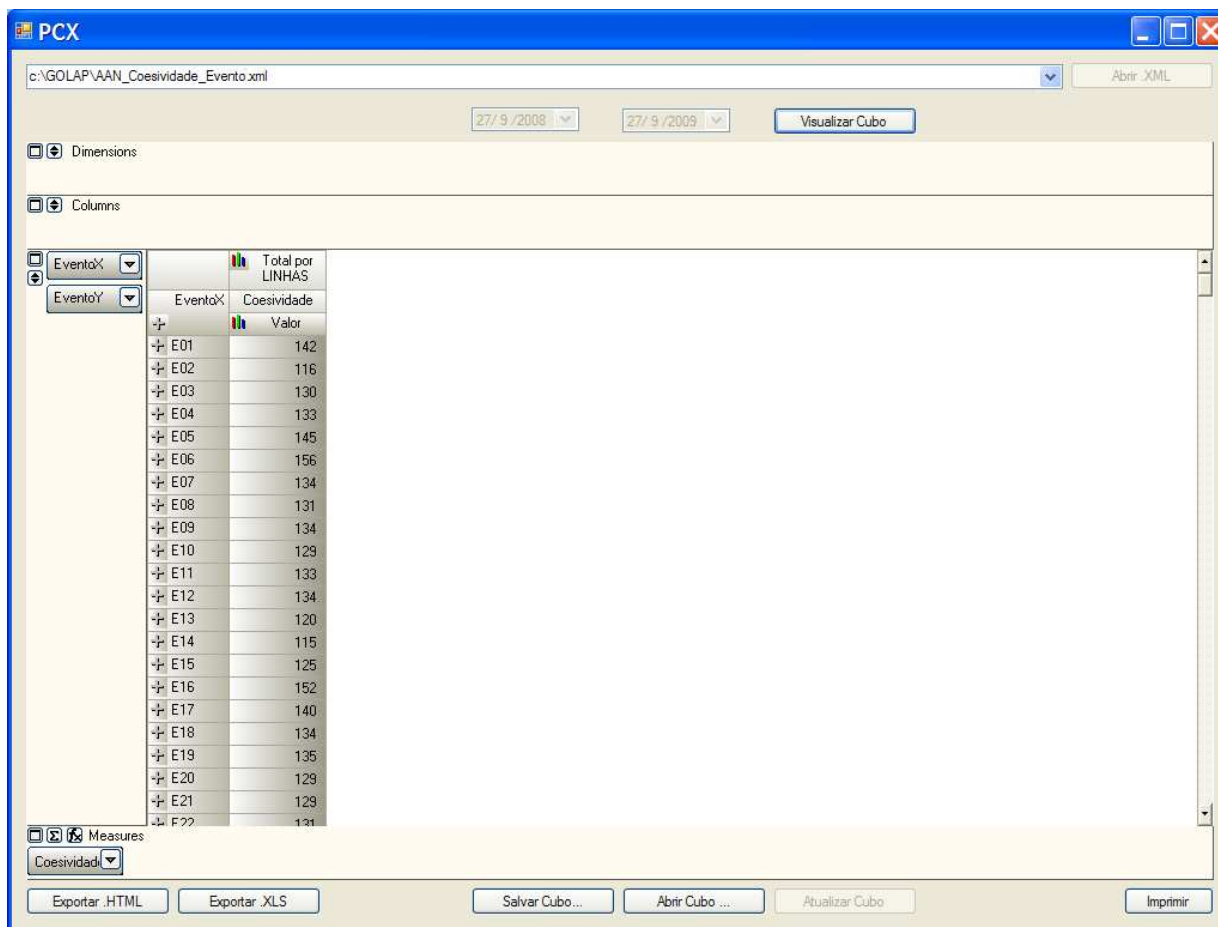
PCX

c:\GOLAP\AAN_Coesividade_Evento.xml

Abrir .XML

27/ 9 /2008

27/ 9 /2009

Visualizar Cubo

Dimensions

Columns

EventoX

EventoY

| | Total por LINHAS |
|---|---|
| EventoX | Coesividade |
| | Valor |
| E01 | 142 |
| E02 | 116 |
| E03 | 130 |
| E04 | 133 |
| E05 | 145 |
| E06 | 156 |
| E07 | 134 |
| E08 | 131 |
| E09 | 134 |
| E10 | 129 |
| E11 | 133 |
| E12 | 134 |
| E13 | 120 |
| E14 | 115 |
| E15 | 125 |
| E16 | 152 |
| E17 | 140 |
| E18 | 134 |
| E19 | 135 |
| E20 | 129 |
| E21 | 129 |
| E22 | 131 |

Measures

Coesividad

Exportar .HTML

Exportar .XLS

Salvar Cubo...

Abrir Cubo ...

Atualizar Cubo

Imprimir